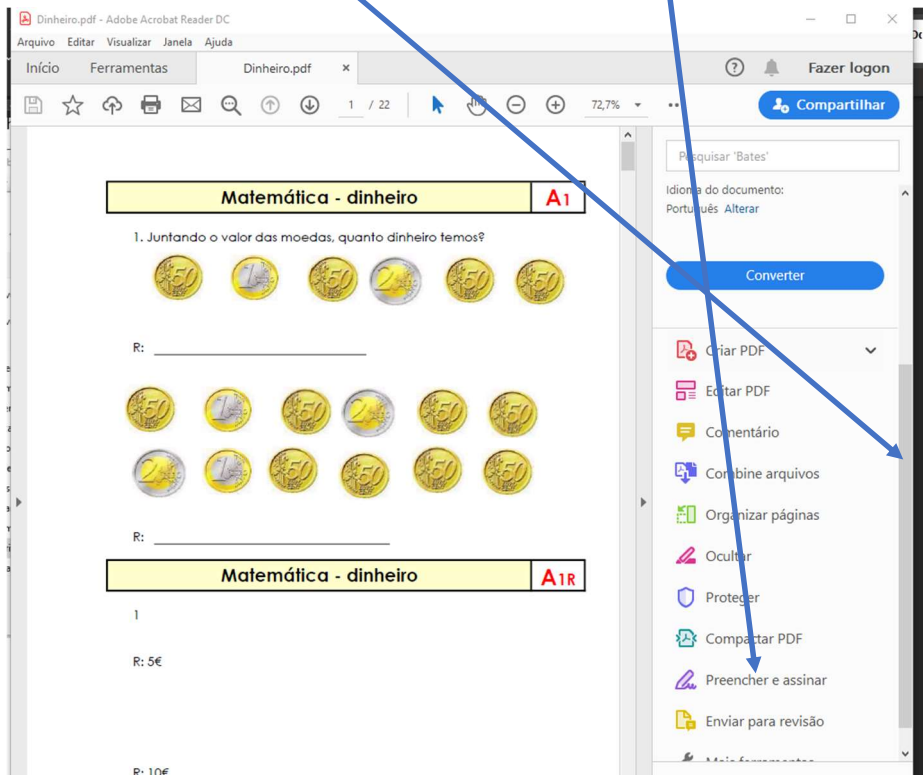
Dinheiro.pdf - Adobe Acrobat Reader DC

Arquivo Editar Visualizar Janela Ajuda

Início Ferramentas Dinheiro.pdf ×

Fazer logon

1 / 22 72,7%

Compartilhar

| Matemática - dinheiro | A1 |
|---|---|

1. Juntando o valor das moedas, quanto dinheiro temos?

R: ___________________________

R: ___________________________

| Matemática - dinheiro | A1R |
|---|---|

1

R: 5€

R: 10€

Pesquisar 'Bates'

Idioma do documento:
Português Alterar

Converter

Criar PDF

Editar PDF

Comentário

Combine arquivos

Organizar páginas

Ocultar

Proteger

Compactar PDF

Preencher e assinar

Enviar para revisão

Mais ferramentas